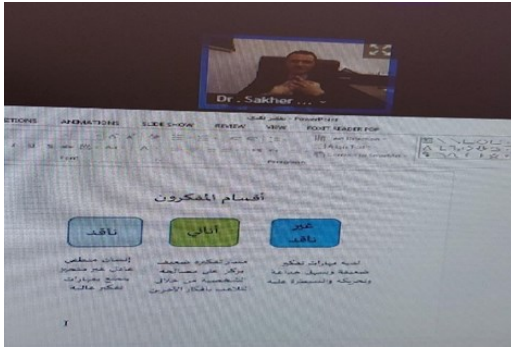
Dr . Sakher ...

TIONS ANIMATIONS SLIDE SHOW REVIEW VIEW FOXIT READER PDF

Font Paragraph

أقسام المفكرون

ناقد

أناني

غير ناقد

إنسان منطقي عادل غير متحيز يتمتع بمهارات تفكير عالية

مهاراته الفكرية ضعيفة مركز على مصالحه الشخصية من خلال التلاعب بأفكار الآخرين

لديه مهارات تفكير ضعيفة وسهل خداعه وتحريكه والسيطرة عليه